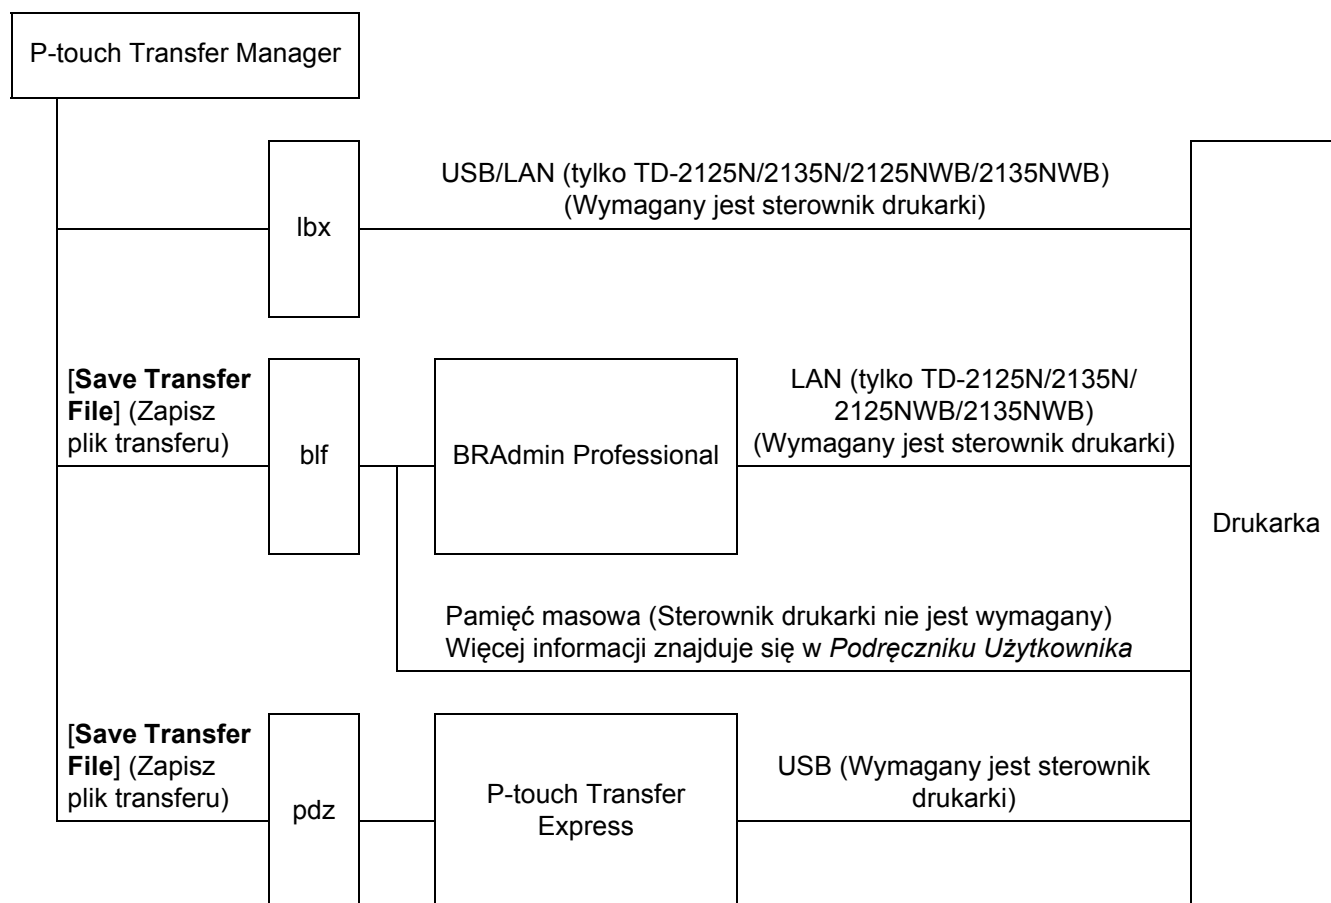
P-touch Transfer Manager

lbx

USB/LAN (tylko TD-2125N/2135N/2125NWB/2135NWB)
(Wymagany jest sterownik drukarki)

[**Save Transfer File**] (Zapisz plik transferu)

blf

BRAdmin Professional

LAN (tylko TD-2125N/2135N/2125NWB/2135NWB)
(Wymagany jest sterownik drukarki)

Drukarka

Pamięć masowa (Sterownik drukarki nie jest wymagany)
Więcej informacji znajduje się w *Podręczniku Użytkownika*

[**Save Transfer File**] (Zapisz plik transferu)

pdz

P-touch Transfer Express

USB (Wymagany jest sterownik drukarki)